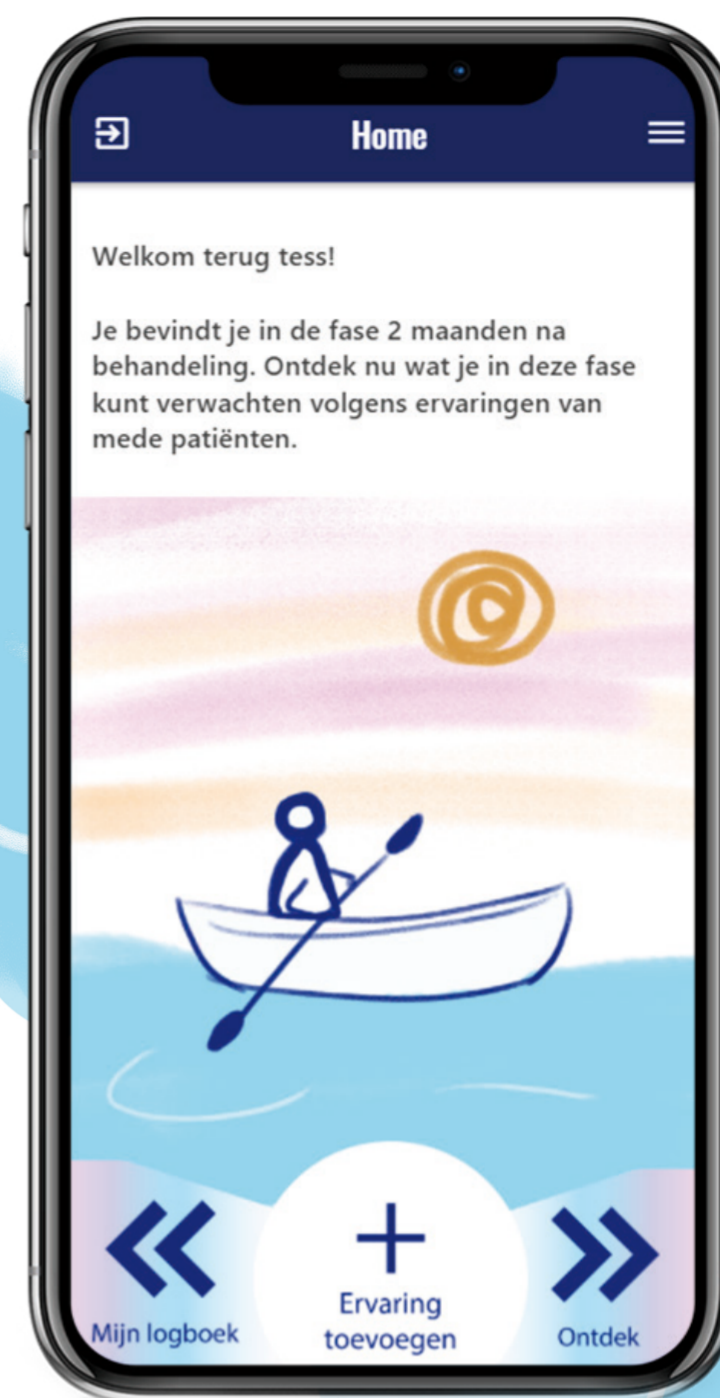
Home

Welkom terug tess!

Je bevindt je in de fase 2 maanden na behandeling. Ontdek nu wat je in deze fase kunt verwachten volgens ervaringen van mede patiënten.

Mijn logboek

Ervaring toevoegen

Ontdek